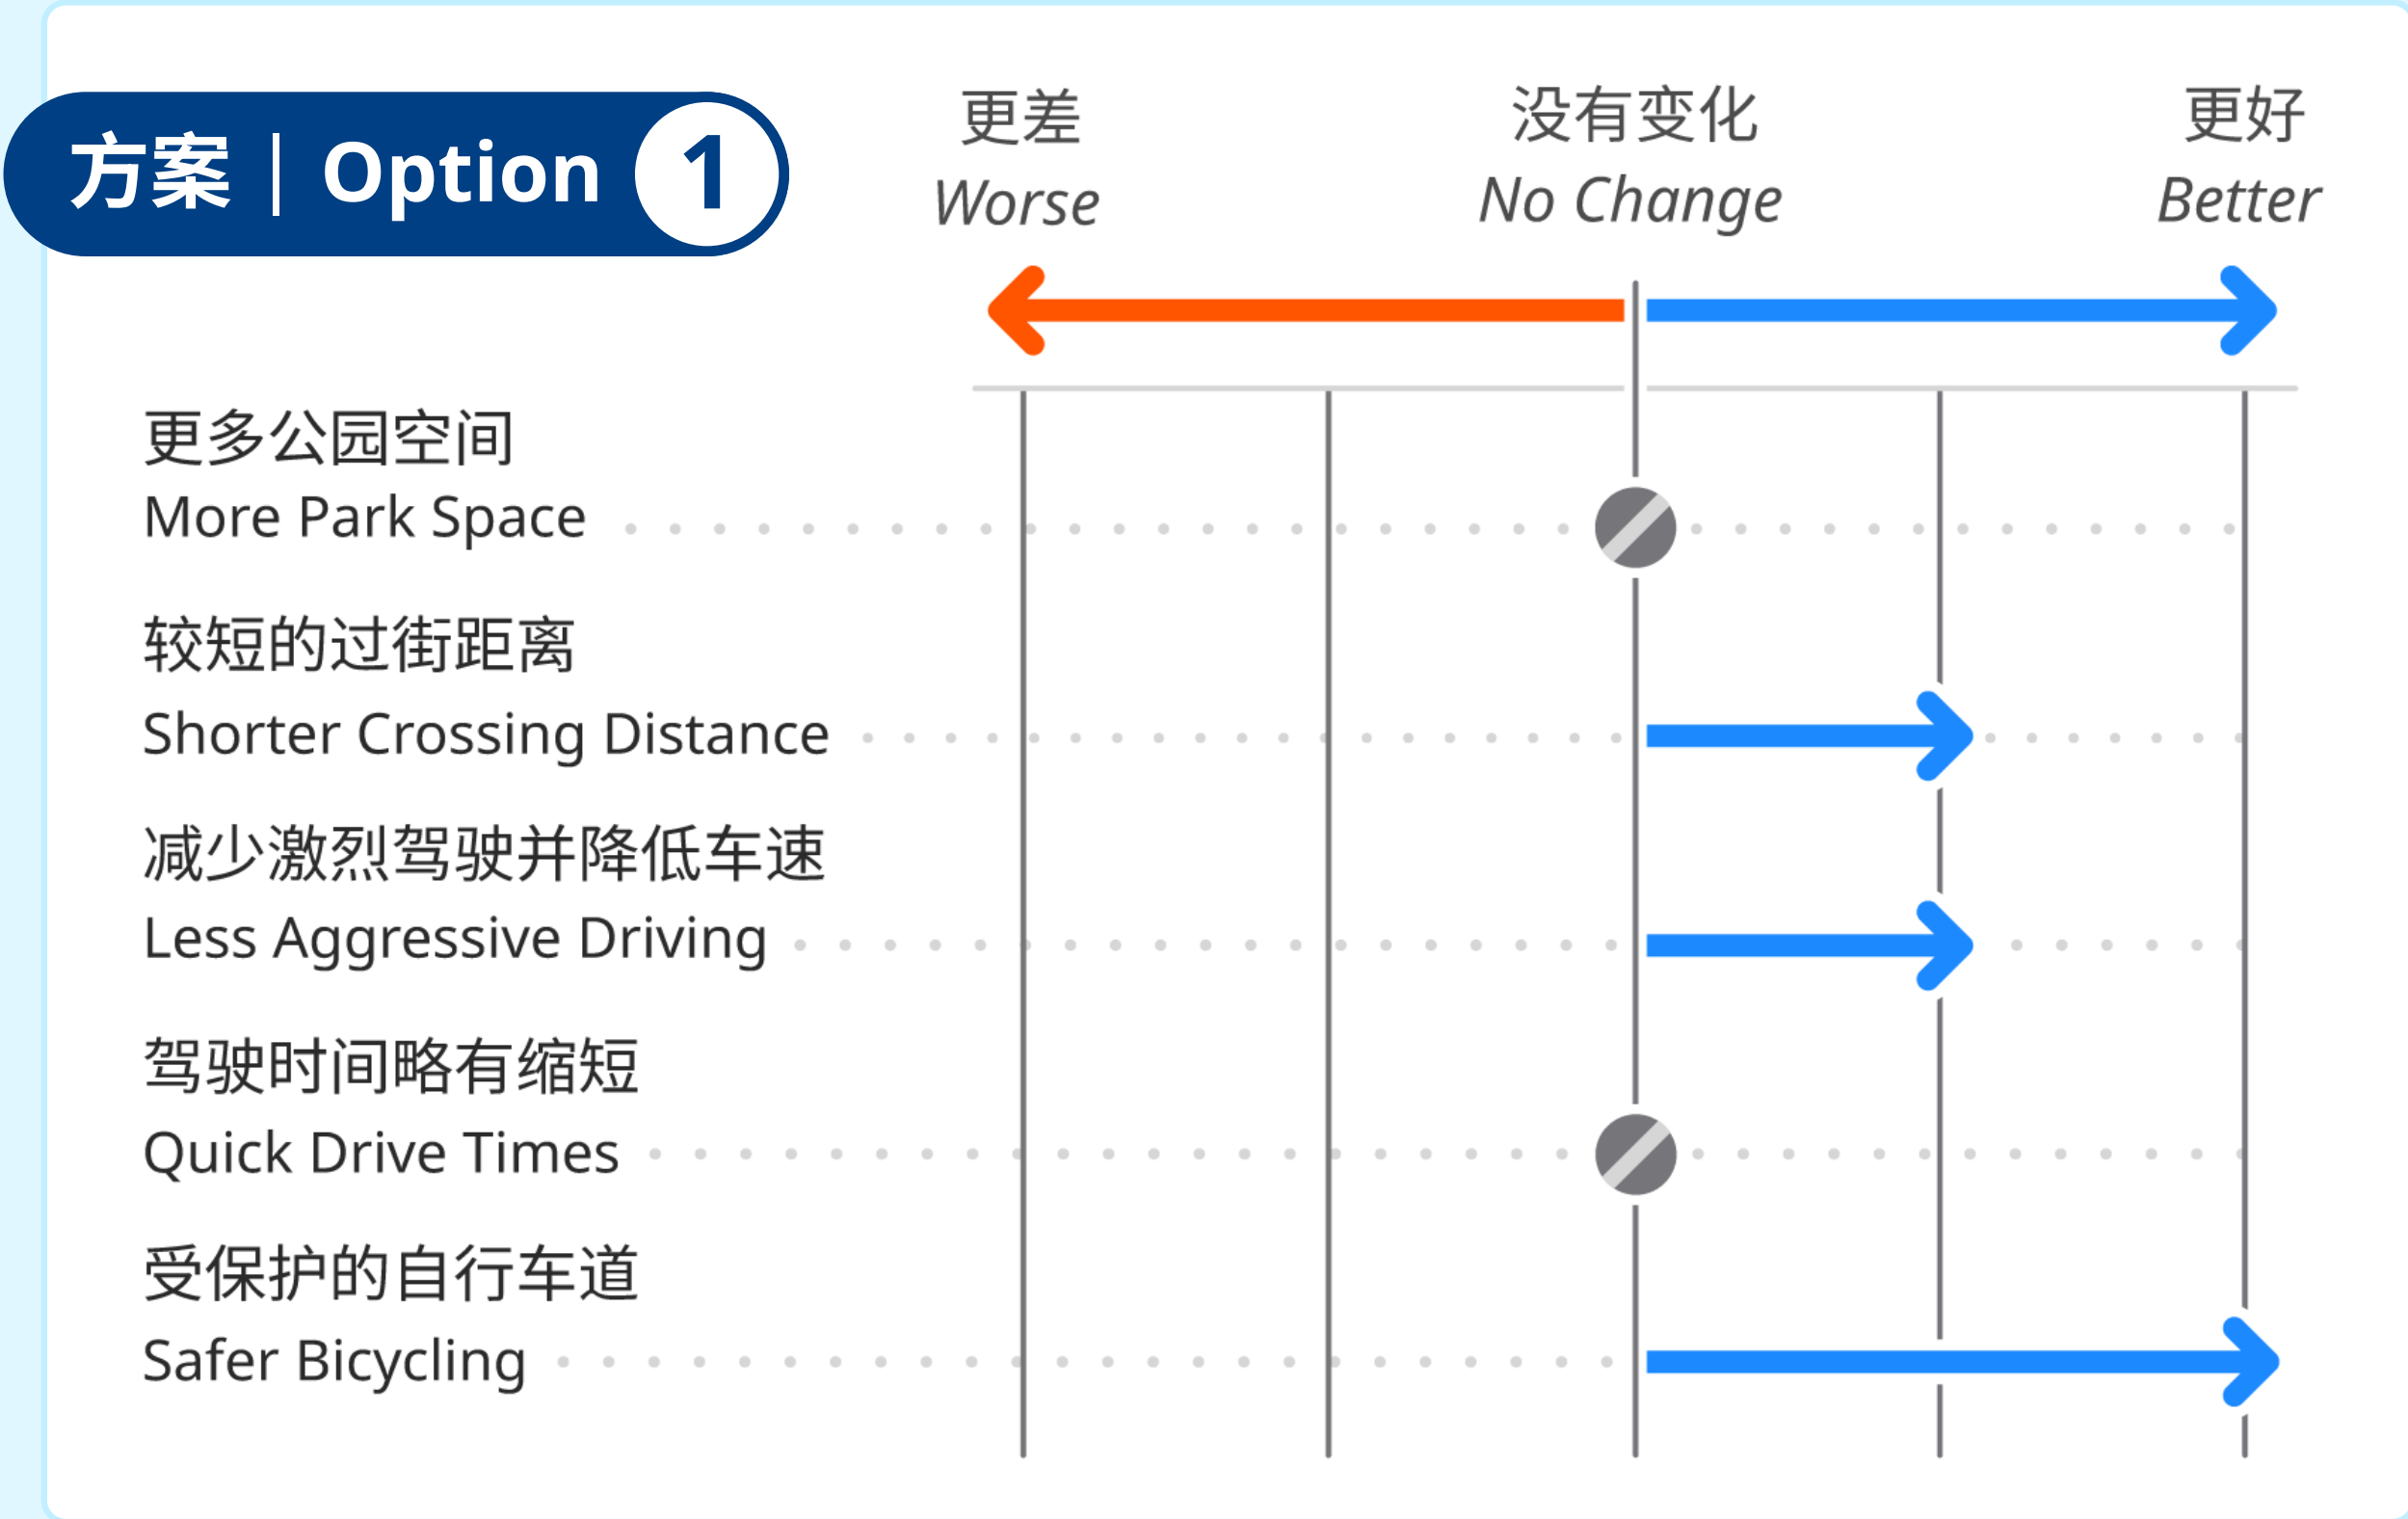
方案 | Option 1

更差
Worse

没有变化
No Change

更好
Better

更多公园空间
More Park Space

较短的过街距离
Shorter Crossing Distance

减少激烈驾驶并降低车速
Less Aggressive Driving

驾驶时间略有缩短
Quick Drive Times

受保护的自行车道
Safer Bicycling